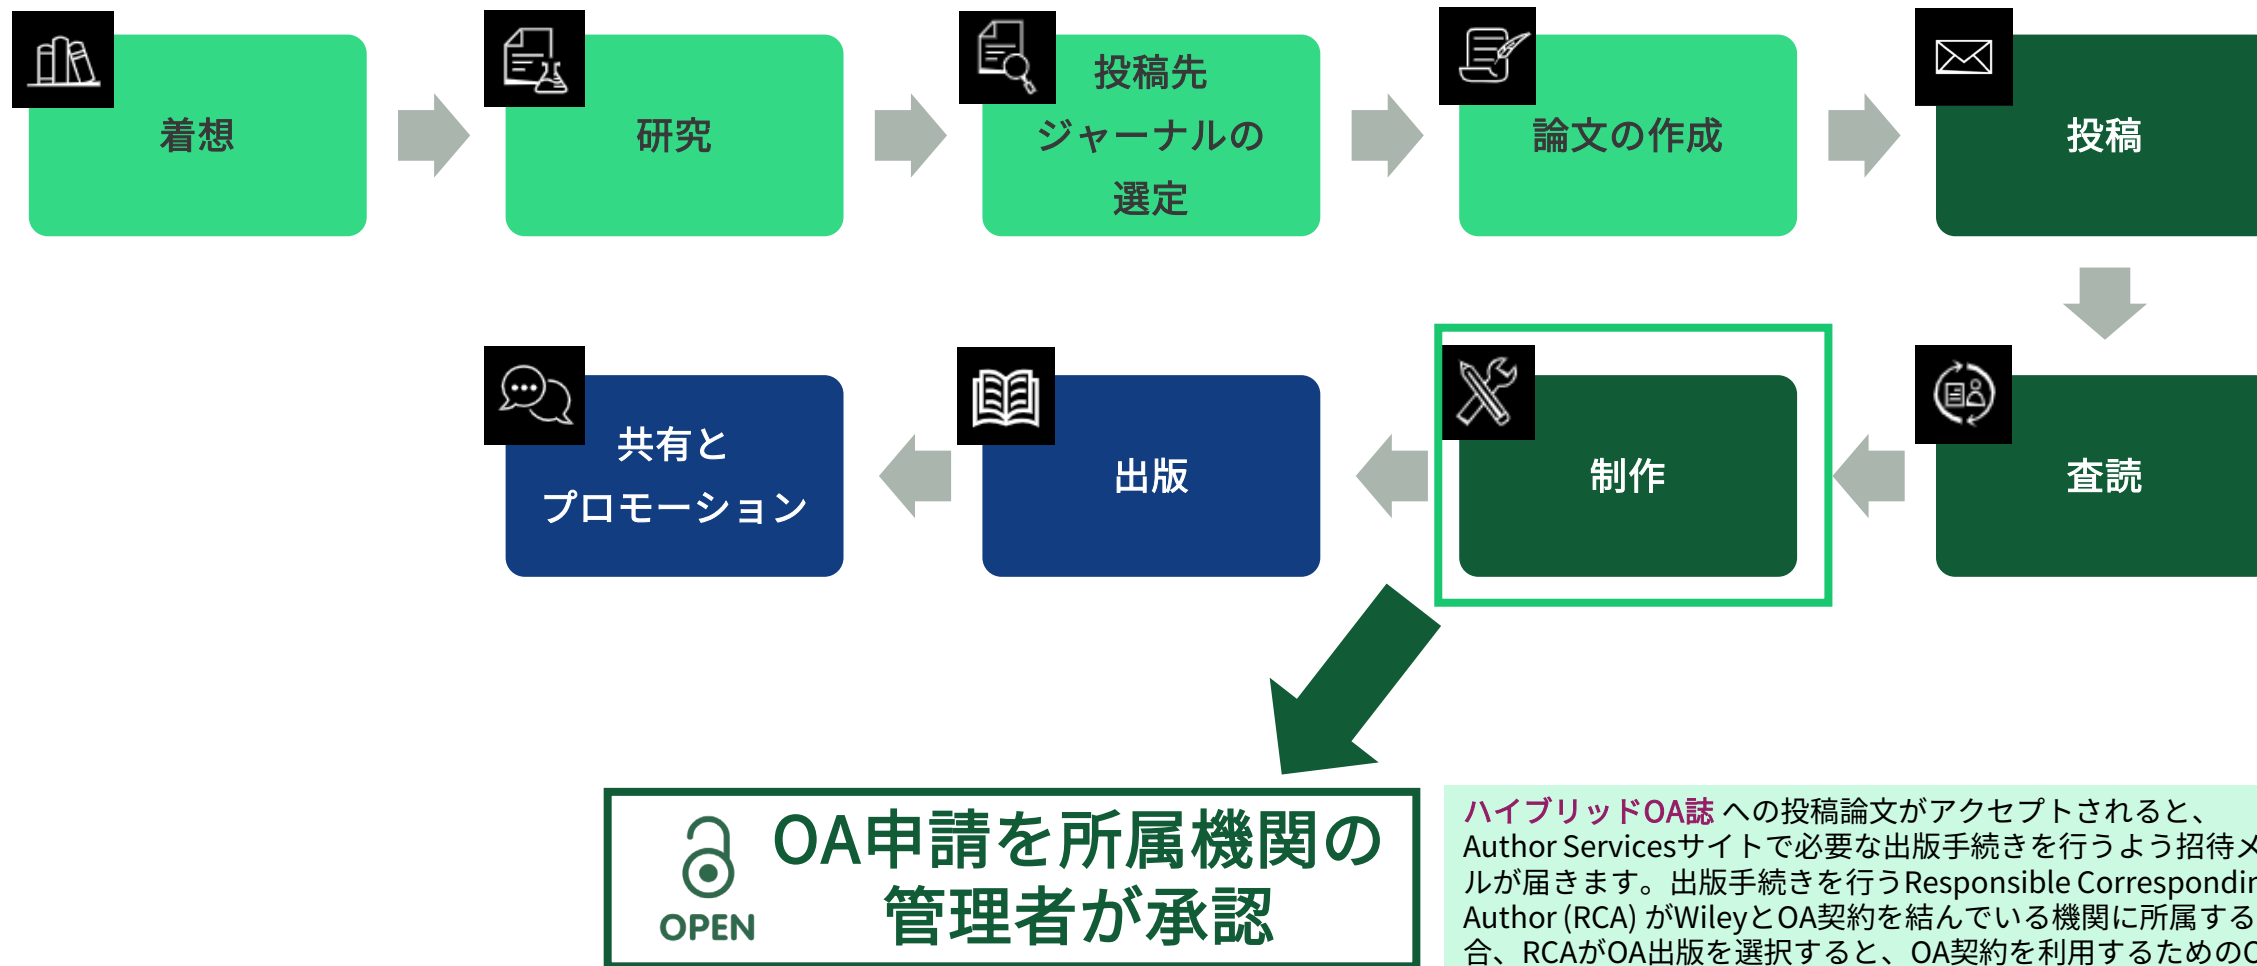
着想

研究

投稿先
ジャーナルの
選定

論文の作成

投稿

査読

制作

出版

共有と
プロモーション

OPEN

OA申請を所属機関の
管理者が承認

ハイブリッドOA誌への投稿論文がアクセプトされると、Author Servicesサイトで必要な出版手続きを行うよう招待メ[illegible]ルが届きます。出版手続きを行うResponsible Correspondin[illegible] Author (RCA) がWileyとOA契約を結んでいる機関に所属する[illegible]合、RCAがOA出版を選択すると、OA契約を利用するためのO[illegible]